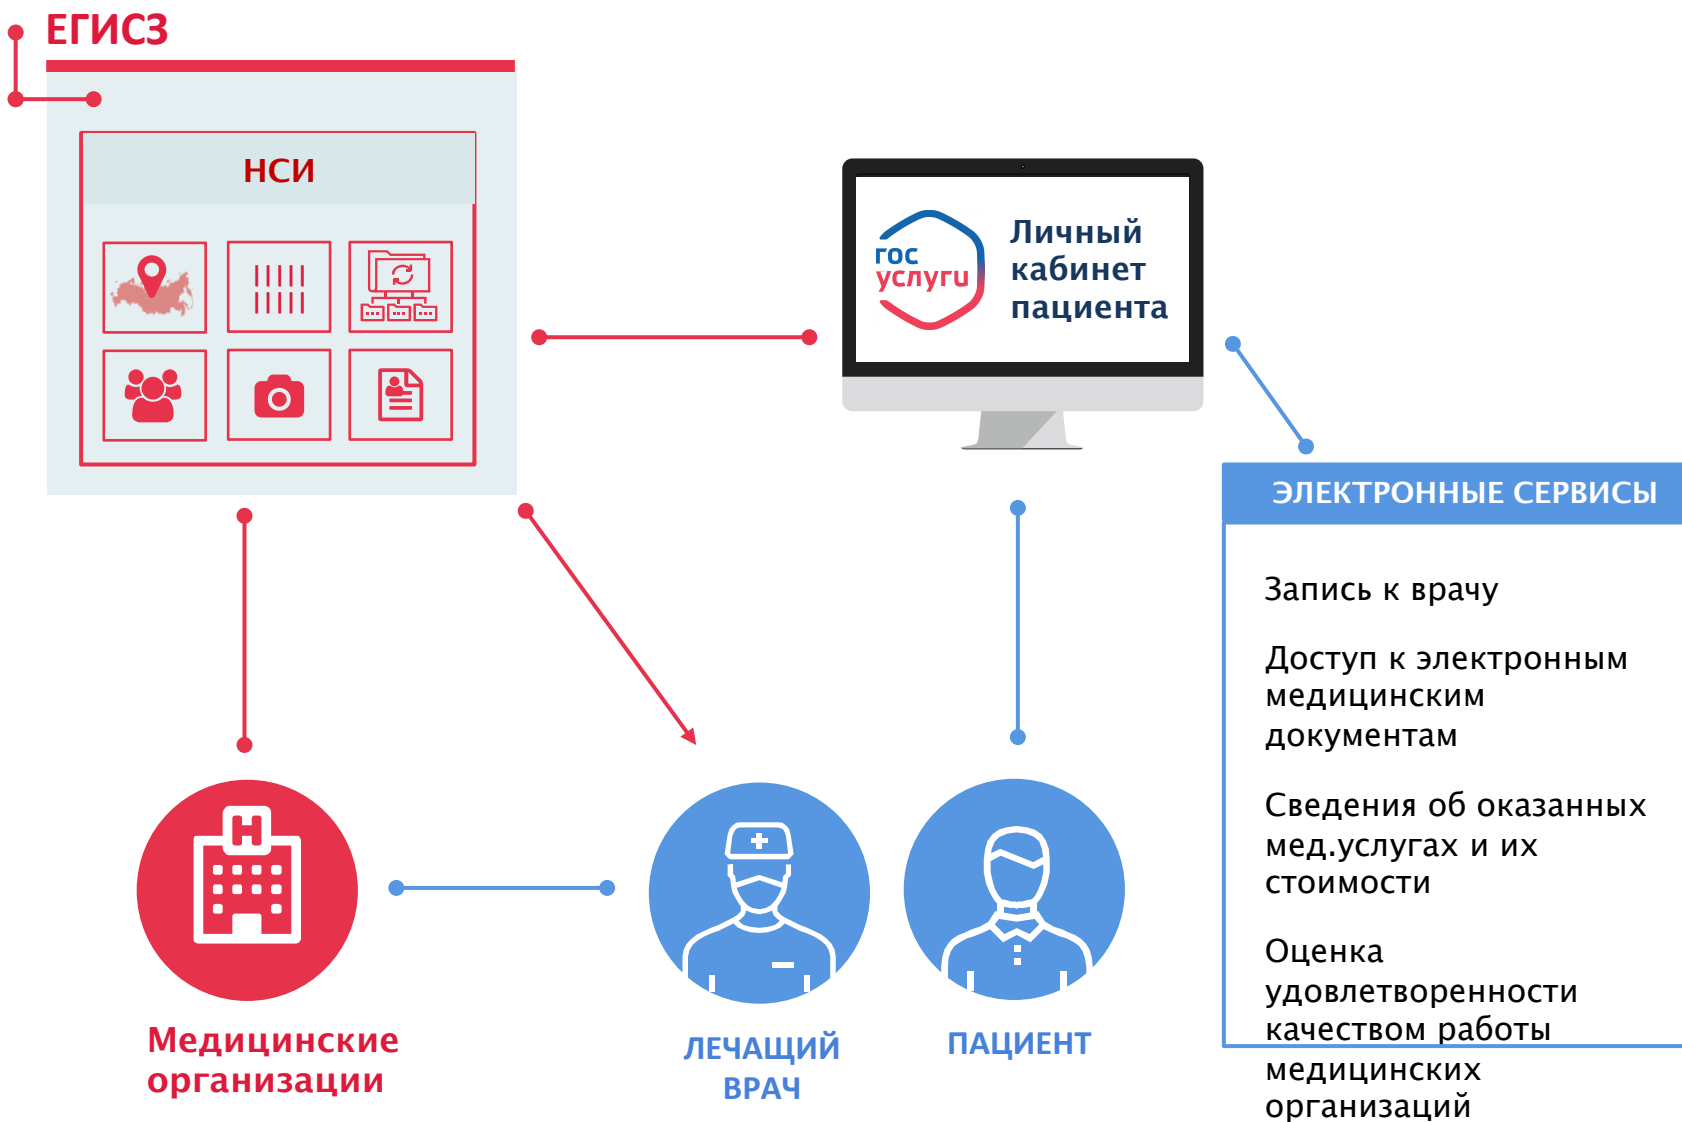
ЕГИСЗ

НСИ

гос услуги

Личный кабинет пациента

ЭЛЕКТРОННЫЕ СЕРВИСЫ

Запись к врачу

Доступ к электронным медицинским документам

Сведения об оказанных мед.услугах и их стоимости

Оценка удовлетворенности качеством работы медицинских организаций

Медицинские организации

ЛЕЧАЩИЙ ВРАЧ

ПАЦИЕНТ